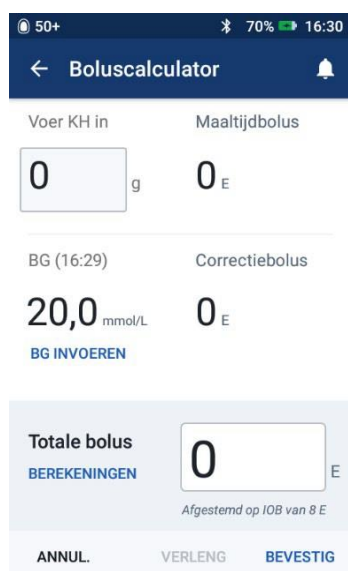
50+ 70% 16:30

Boluscalculator

Voer KH in
0 g

Maaltijdbolus
0 E

BG (16:29)
20,0 mmol/L
BG INVOEREN

Correctiebolus
0 E

Totale bolus
BEREKENINGEN
0 E
Afgestemd op IOB van 8 E

ANNUL. VERLENG BEVESTIG